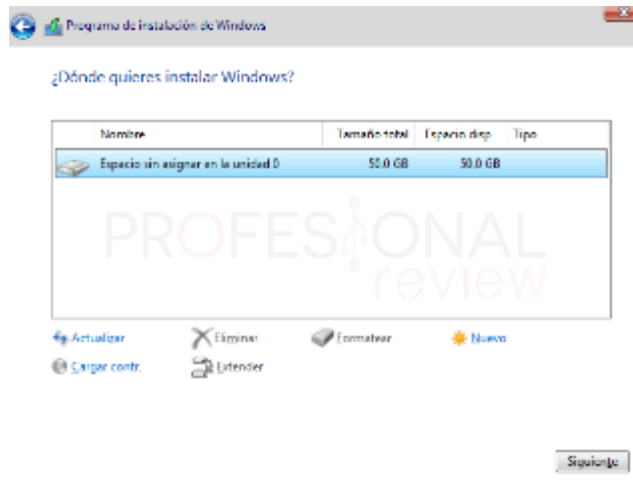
Programa de instalación de Windows

¿Dónde quieres instalar Windows?

| Nombre | Tamaño total | Espacio disp. | Tipo |
|---|---|---|---|
| Espacio sin asignar en la unidad 0 | 50.0 GB | 50.0 GB | |

PROFESIONAL review

Actualizar
Eliminar
Formatear
Nuevo
Cargar contr.
Extender

Siguiente